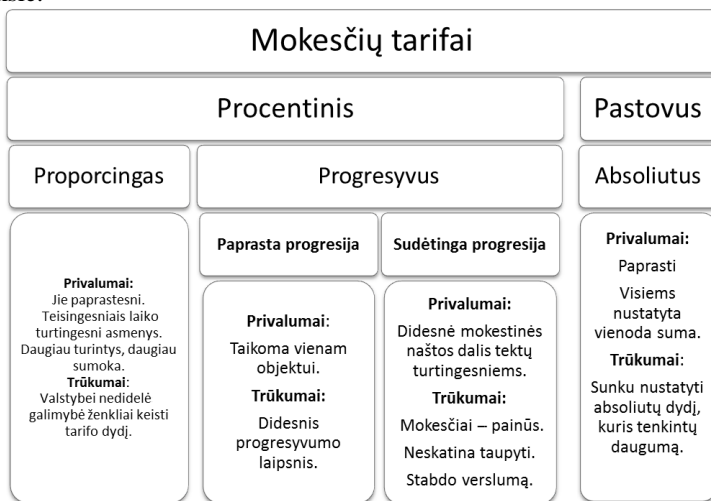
Mokesčių tarifai

Procentinis

Pastovus

Proporcingas

Progresyvus

Absoliutus

Privalumai:
Jie paprastesni. Teisingesniais laiko turtingesni asmenys. Daugiau turintys, daugiau sumoka.
Trūkumai:
Valstybei nedidelė galimybė ženkliai keisti tarifo dydį.

Paprasta progresija

Privalumai:
Taikoma vienam objektui.
Trūkumai:
Didesnis progresyvumo laipsnis.

Sudėtinga progresija

Privalumai:
Didesnė mokestinės naštos dalis tektų turtingesniems.
Trūkumai:
Mokesčiai – painūs.
Neskatina taupyti.
Stabdo verslumą.

Privalumai:
Paprasti
Visiems nustatyta vienoda suma.
Trūkumai:
Sunku nustatyti absoliutų dydį, kuris tenkintų daugumą.